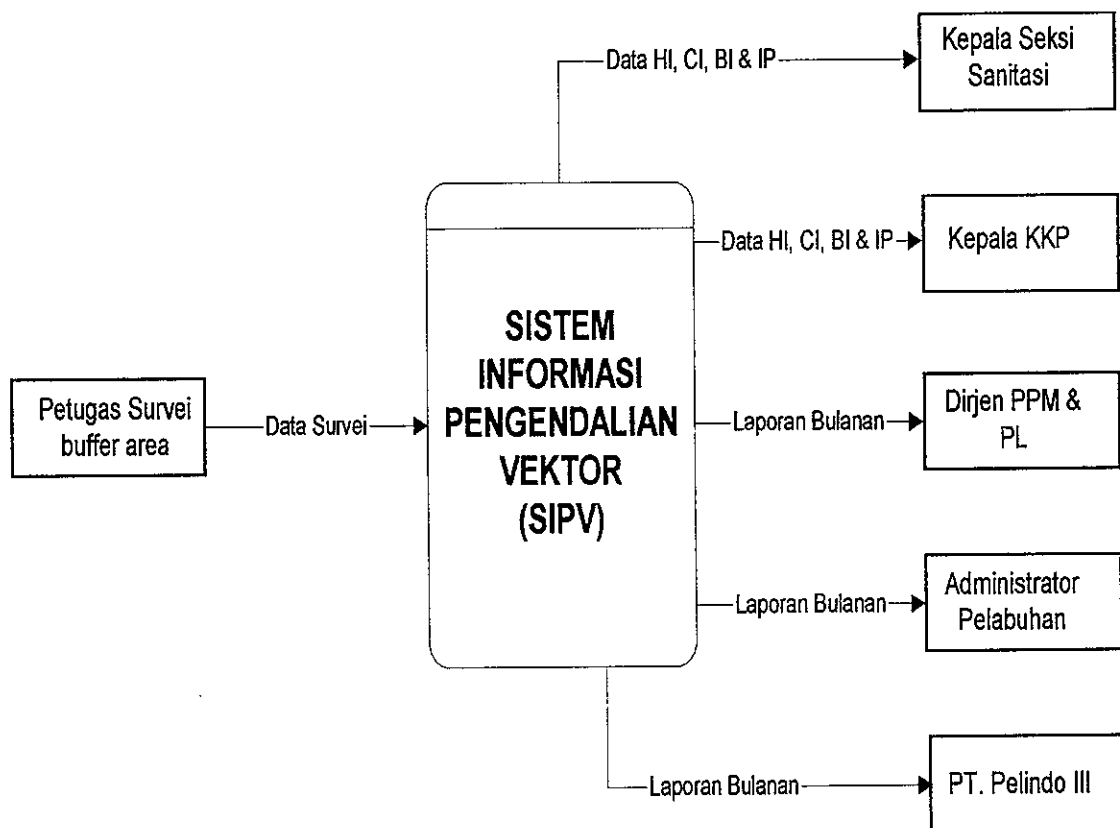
Kepala Seksi Sanitasi

Data HI, CI, BI & IP

Data HI, CI, BI & IP

Kepala KKP

SISTEM INFORMASI PENGENDALIAN VEKTOR (SIPV)

Petugas Survei buffer area

Data Survei

Laporan Bulanan

Dirjen PPM & PL

Laporan Bulanan

Administrator Pelabuhan

Laporan Bulanan

PT. Pelindo III